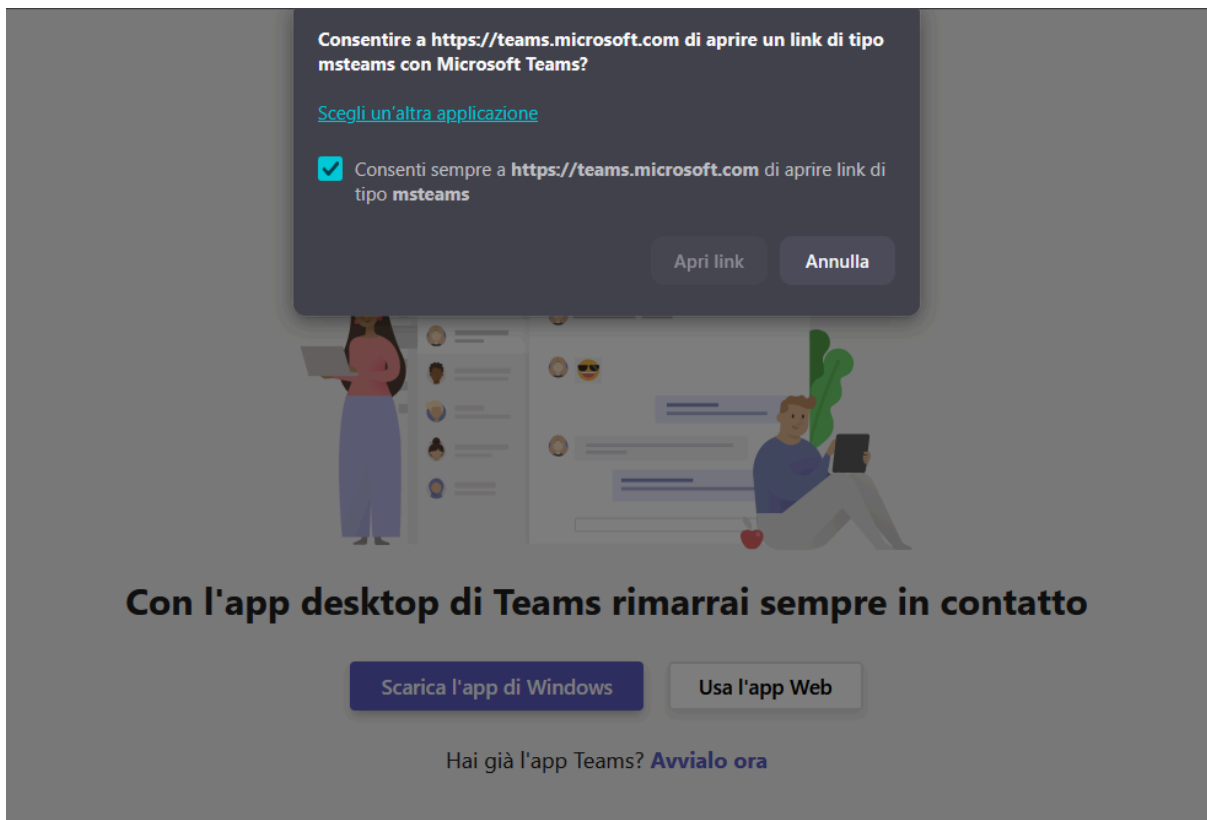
Consentire a https://teams.microsoft.com di aprire un link di tipo msteams con Microsoft Teams?

Scegli un'altra applicazione

Consenti sempre a https://teams.microsoft.com di aprire link di tipo msteams

Apri link

Annulla

Con l'app desktop di Teams rimarrai sempre in contatto

Scarica l'app di Windows

Usa l'app Web

Hai già l'app Teams? Avvialo ora